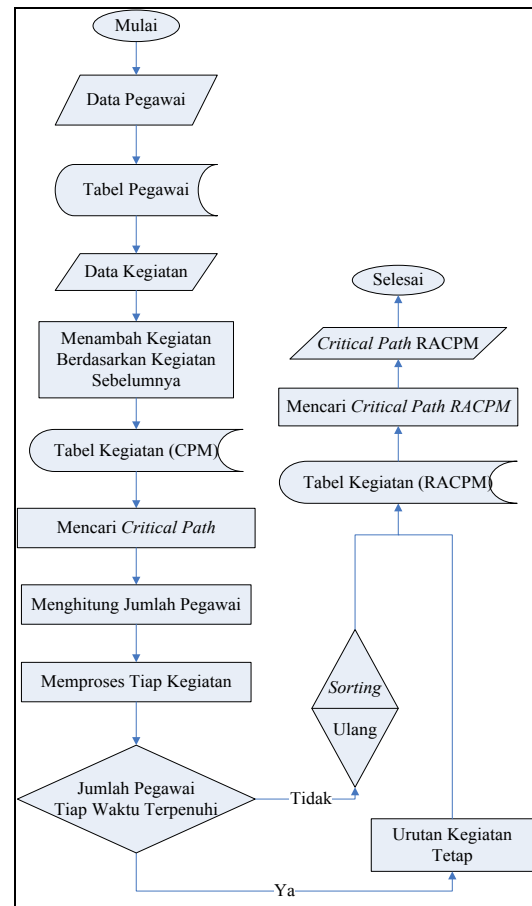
Mulai

Data Pegawai

Tabel Pegawai

Data Kegiatan

Menambah Kegiatan Berdasarkan Kegiatan Sebelumnya

Tabel Kegiatan (CPM)

Mencari *Critical Path*

Menghitung Jumlah Pegawai

Memproses Tiap Kegiatan

Jumlah Pegawai Tiap Waktu Terpenuhi

Tidak

Ya

*Sorting* Ulang

Urutan Kegiatan Tetap

Tabel Kegiatan (RACPM)

Mencari *Critical Path RACPM*

*Critical Path* RACPM

Selesai